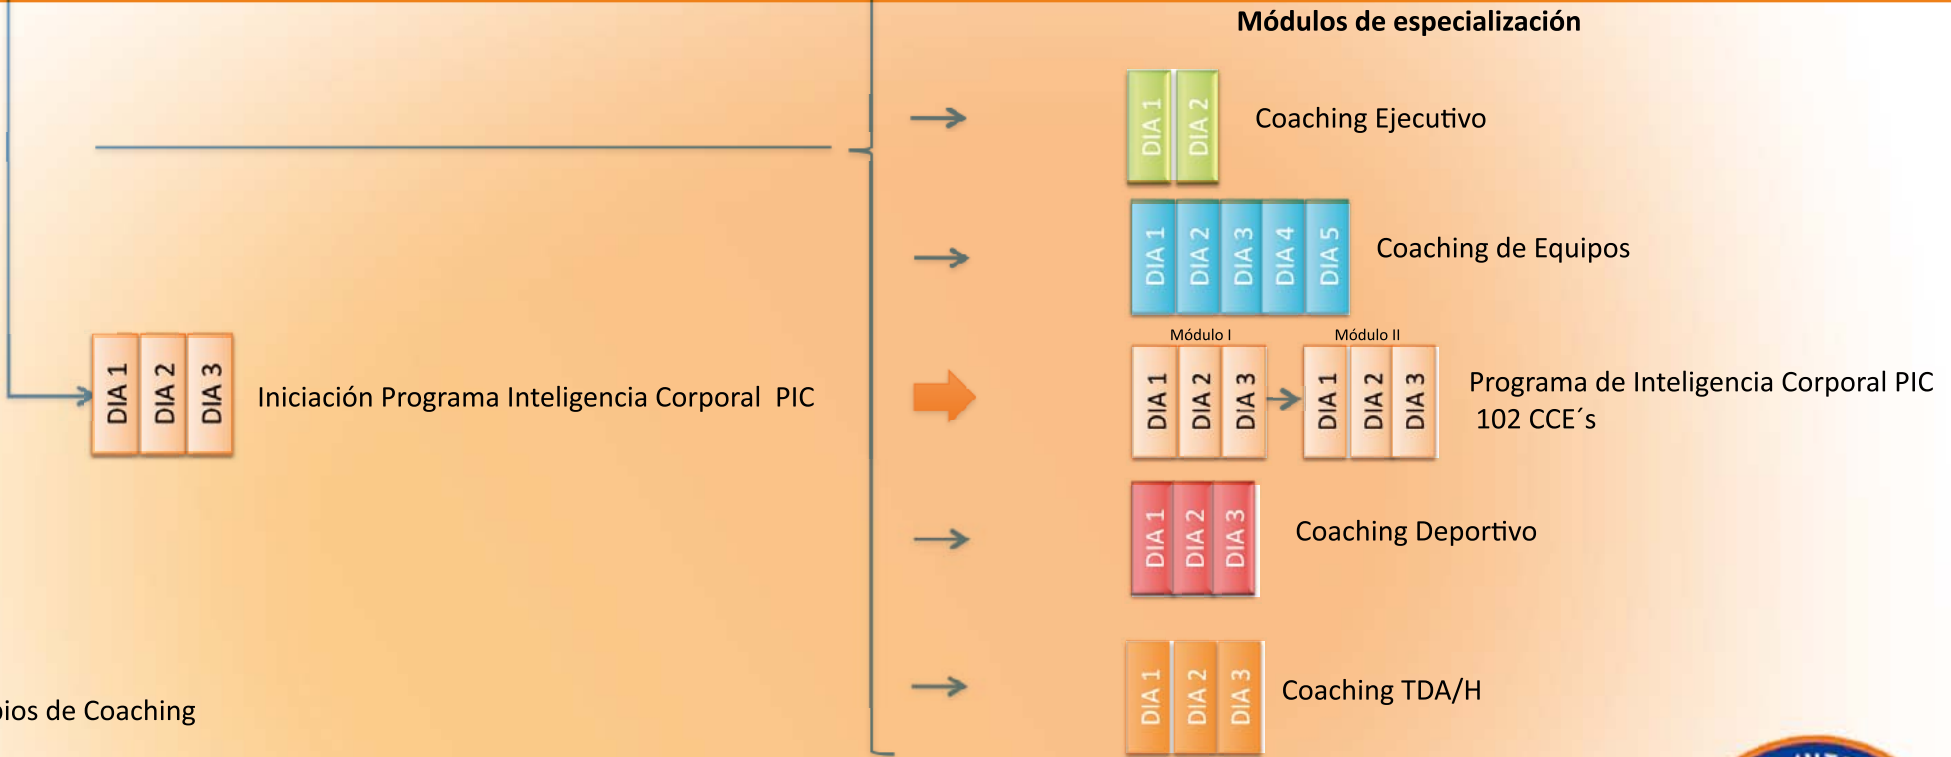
Módulos de especialización

DIA 1 DIA 2 Coaching Ejecutivo

DIA 1 DIA 2 DIA 3 DIA 4 DIA 5 Coaching de Equipos

DIA 1 DIA 2 DIA 3 Iniciación Programa Inteligencia Corporal PIC

Módulo I
DIA 1 DIA 2 DIA 3
Módulo II
DIA 1 DIA 2 DIA 3
Programa de Inteligencia Corporal PIC 102 CCE´s

DIA 1 DIA 2 DIA 3 Coaching Deportivo

DIA 1 DIA 2 DIA 3 Coaching TDA/H

ios de Coaching